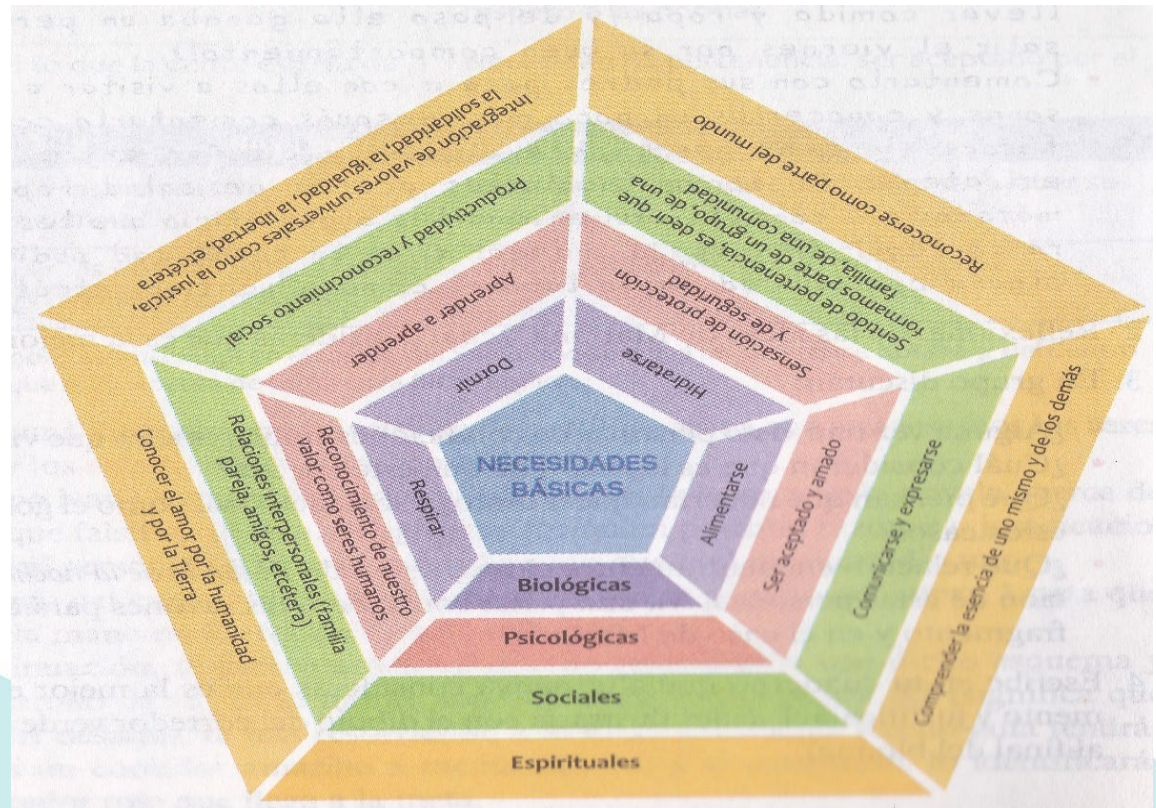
NECESIDADES BÁSICAS

Biológicas

Respirar

Dormir

Hidratarse

Alimentarse

Psicológicas

Reconocimiento de nuestro valor como seres humanos

Aprender a aprender

Sensación de protección y de seguridad

Ser aceptado y amado

Sociales

Relaciones interpersonales (familia pareja, amigos, etcétera)

Productividad y reconocimiento social

Sentido de pertenencia, es decir que formamos parte de un grupo, de una familia, de una comunidad

Comunicarse y expresarse

Espirituales

Conocer el amor por la humanidad y por la Tierra

Integración de valores universales como la justicia, la solidaridad, la igualdad, la libertad, etcétera

Reconocerse como parte del mundo

Comprender la esencia de uno mismo y de los demás